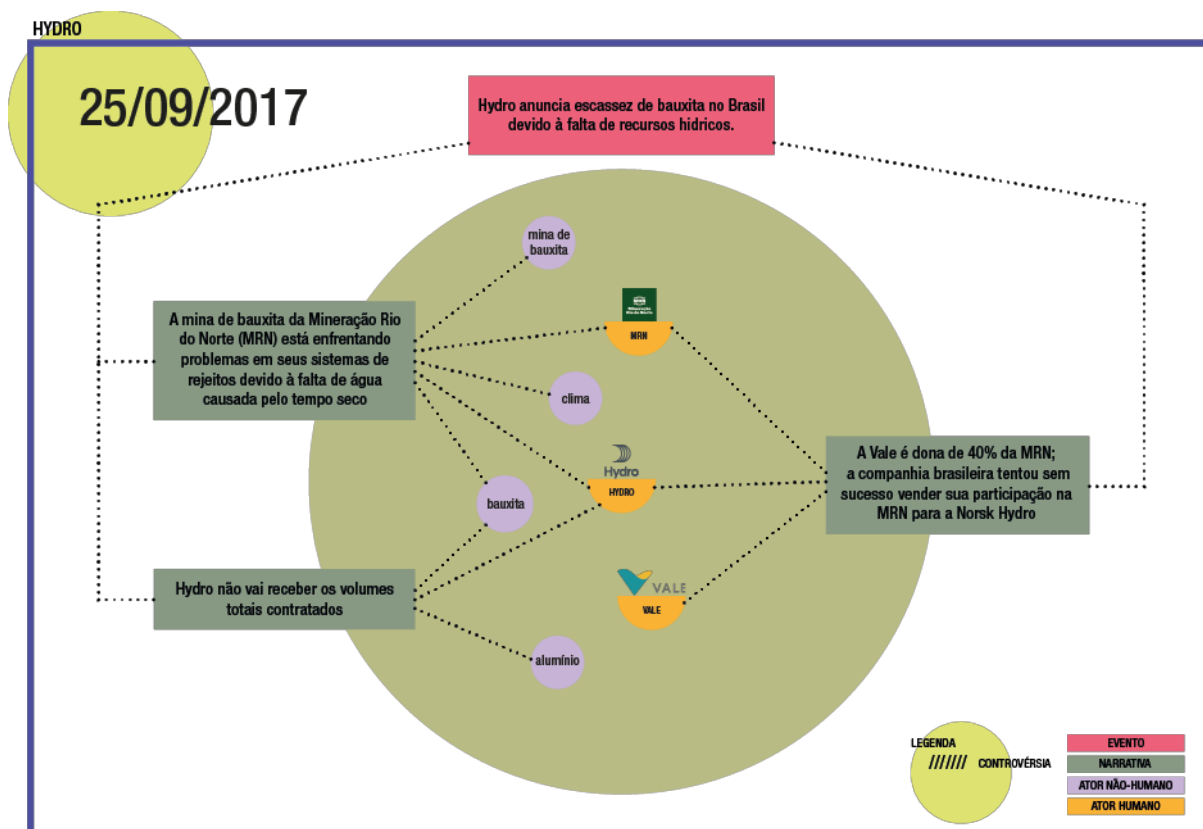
HYDRO

25/09/2017

Hydro anuncia escassez de bauxita no Brasil devido à falta de recursos hídricos.

mina de bauxita

A mina de bauxita da Mineração Rio do Norte (MRN) está enfrentando problemas em seus sistemas de rejeitos devido à falta de água causada pelo tempo seco

Mineração Rio do Norte

MRN

clima

Hydro

HYDRO

bauxita

A Vale é dona de 40% da MRN; a companhia brasileira tentou sem sucesso vender sua participação na MRN para a Norsk Hydro

VALE

VALE

Hydro não vai receber os volumes totais contratados

alumínio

LEGENDA

CONTROVÉRSIA

EVENTO

NARRATIVA

ATOR NÃO-HUMANO

ATOR HUMANO